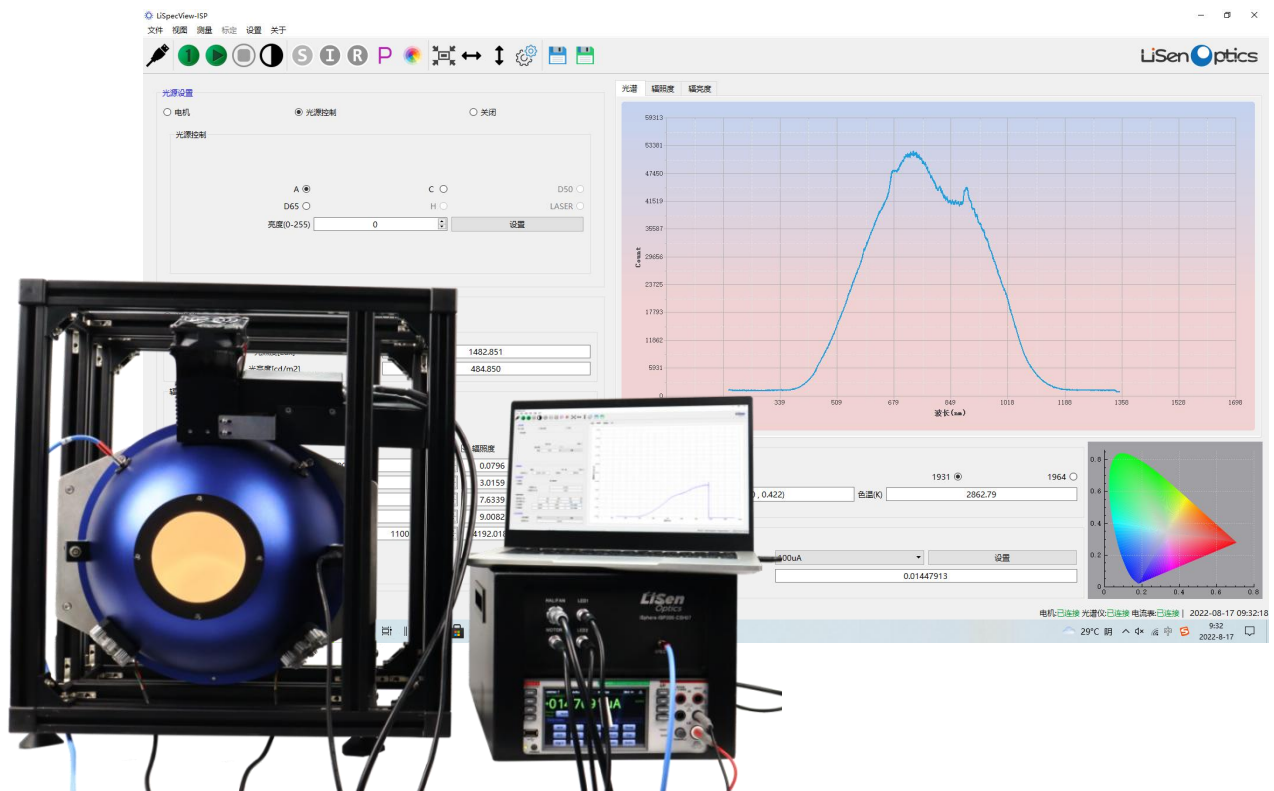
LiSpecView-ISP
文件 视图 测量 标定 设置 关于

S I R P

LiSen Optics

光源设置
电机 光源控制 关闭
光源控制
A C D50
D65 H LASER
亮度(0-255) 0 设置

1482.851
光亮度[cd/m2] 484.850

光谱 辐照度 辐亮度

59313
53381
47450
41519
35587
29656
23725
17793
11862
5931
0
Count
339 509 679 849 1018 1188 1358 1528 1698
波长(nm)

辐照度
0.0796
3.0159
7.6339
9.0082
1100 4192.018

1931 1964
, 0.422) 色温(K) 2862.79
00uA 设置
0.01447913

0.8
0.6
0.4
0.2
0 0.2 0.4 0.6 0.8

电机:已连接 光谱仪:已连接 电流表:已连接 | 2022-08-17 09:32:18
29°C 阴 中 9:32 2022-8-17

LiSen Optics
Sphere ISP300-CS4/2
HALF-ON LED1
MOTOR LED2
-01470 uA